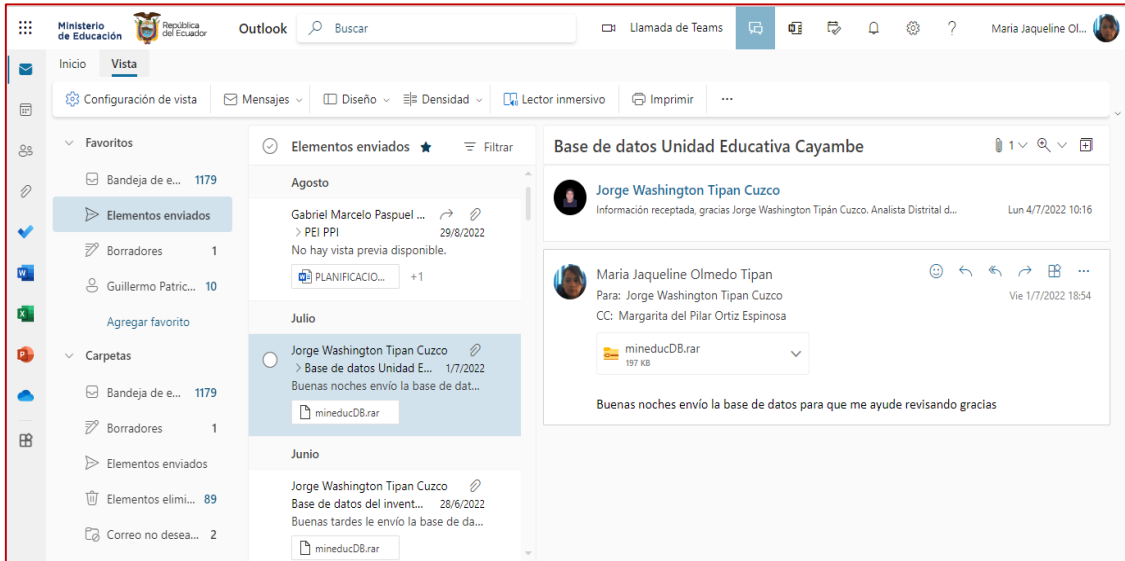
Ministerio de Educación
República del Ecuador
Outlook
Buscar
Llamada de Teams
?
Maria Jaqueline Ol...

Inicio Vista

Configuración de vista
Mensajes
Diseño
Densidad
Lector inmersivo
Imprimir
...

Favoritos
Bandeja de e... 1179
Elementos enviados
Borradores 1
Guillermo Patric... 10
Agregar favorito
Carpetas
Bandeja de e... 1179
Borradores 1
Elementos enviados
Elementos elimi... 89
Correo no desea... 2

Elementos enviados
Filtrar
Agosto
Gabriel Marcelo Paspuel ...
> PEI PPI 29/8/2022
No hay vista previa disponible.
PLANIFICACIO... +1
Julio
Jorge Washington Tipan Cuzco
> Base de datos Unidad E... 1/7/2022
Buenas noches envío la base de dat...
mineducDB.rar
Junio
Jorge Washington Tipan Cuzco
Base de datos del invent... 28/6/2022
Buenas tardes le envío la base de da...
mineducDB.rar

Base de datos Unidad Educativa Cayambe
1
Jorge Washington Tipan Cuzco
Información receptada, gracias Jorge Washington Tipán Cuzco. Analista Distrital d...
Lun 4/7/2022 10:16

Maria Jaqueline Olmedo Tipan
Para: Jorge Washington Tipan Cuzco
CC: Margarita del Pilar Ortiz Espinosa
Vie 1/7/2022 18:54
mineducDB.rar
197 KB
Buenas noches envío la base de datos para que me ayude revisando gracias